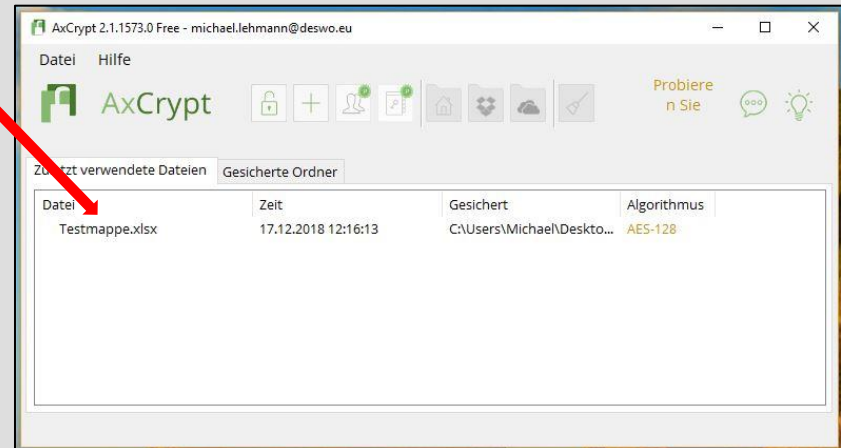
AxCrypt 2.1.1573.0 Free - michael.lehmann@deswo.eu

Datei Hilfe

AxCrypt

Probiere n Sie

Zu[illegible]tzt verwendete Dateien | Gesicherte Ordner

| Datei | Zeit | Gesichert | Algorithmus |
|---|---|---|---|
| Testmappe.xlsx | 17.12.2018 12:16:13 | C:\Users\Michael\Deskto... | AES-128 |